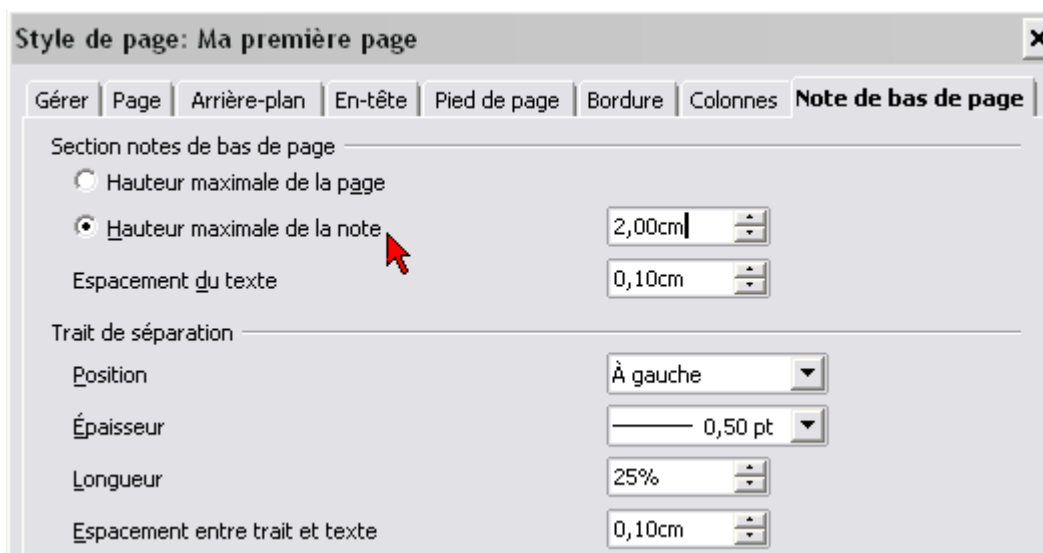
Style de page: Ma première page

Gérer | Page | Arrière-plan | En-tête | Pied de page | Bordure | Colonnes | Note de bas de page

Section notes de bas de page

Hauteur maximale de la page

Hauteur maximale de la note 2,00cm

Espacement du texte 0,10cm

Trait de séparation

Position À gauche

Épaisseur 0,50 pt

Longueur 25%

Espacement entre trait et texte 0,10cm